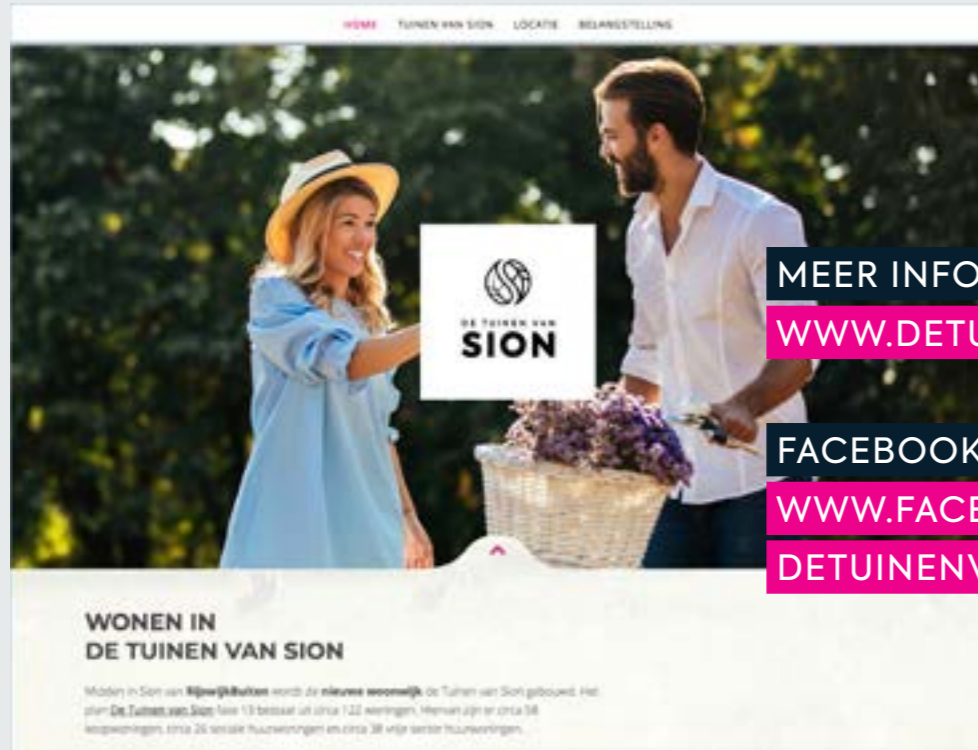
HOME TUINEN VAN SION LOCATIE BELANGSTELLING

DE TUINEN VAN SION

MEER INFO

WWW.DETU

FACEBOOK

WWW.FACE

DETUINENV

WONEN IN DE TUINEN VAN SION

Midden in Sion van RijswijkBuiten wordt de nieuwe woonwijk de Tuinen van Sion gebouwd. Het plan De Tuinen van Sion fase 13 bestaat uit circa 122 woningen. Hiervan zijn er circa 58 koopwoningen, circa 26 sociale huurwoningen en circa 38 vrije sector huurwoningen.